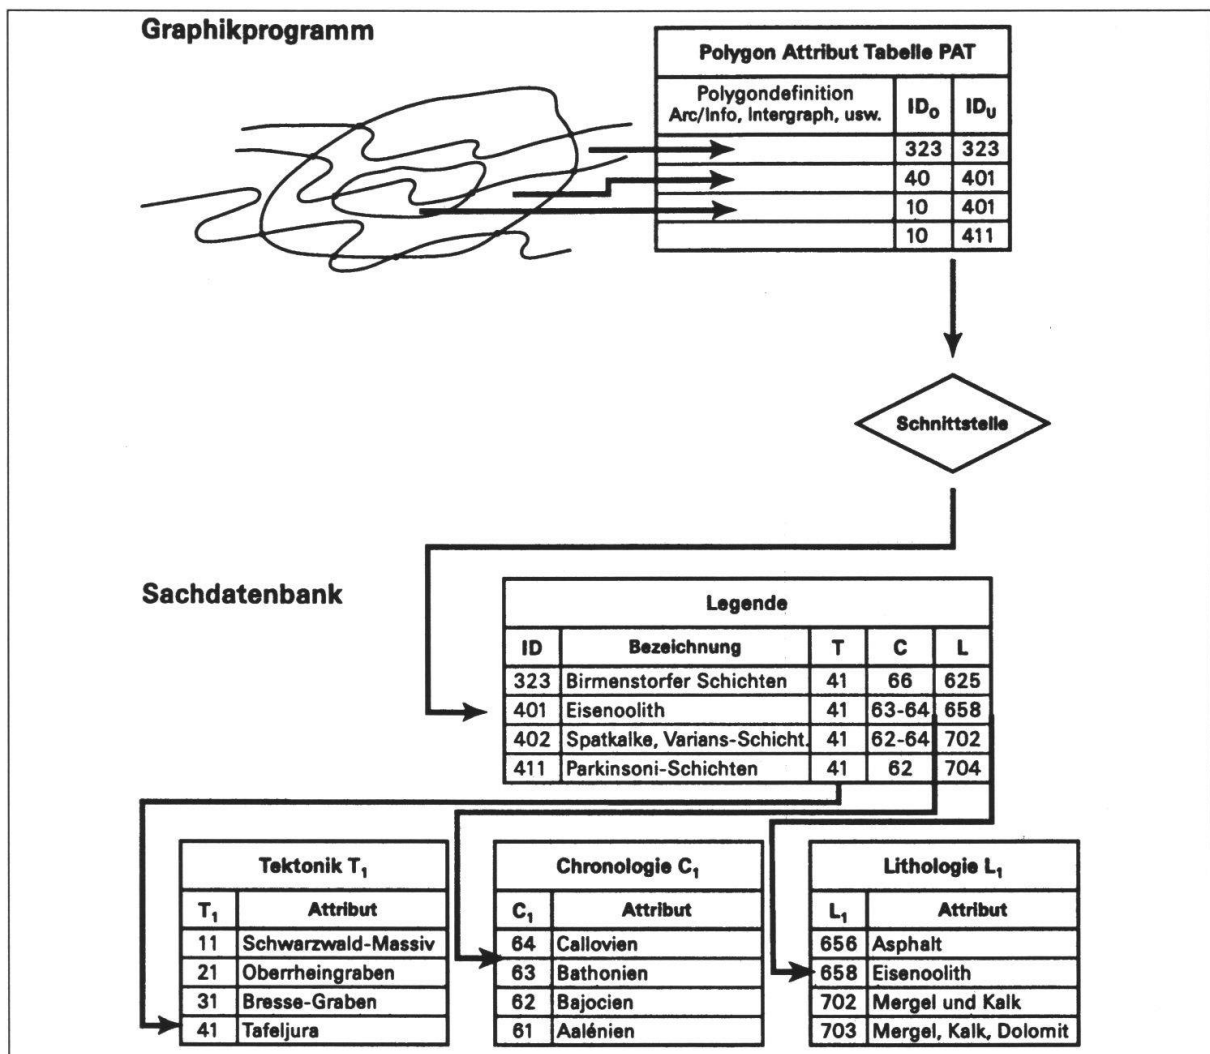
Graphikprogramm

| Polygon Attribut Tabelle PAT | | |
|---|---|---|
| Polygondefinition Arc/Info, Intergraph, usw. | $ID_o$ | $ID_u$ |
| | 323 | 323 |
| | 40 | 401 |
| | 10 | 401 |
| | 10 | 411 |

Schnittstelle

Sachdatenbank

| Legende | | | | |
|---|---|---|---|---|
| ID | Bezeichnung | T | C | L |
| 323 | Birmenstorfer Schichten | 41 | 66 | 625 |
| 401 | Eisenoolith | 41 | 63-64 | 658 |
| 402 | Spatkalke, Varians-Schicht. | 41 | 62-64 | 702 |
| 411 | Parkinsoni-Schichten | 41 | 62 | 704 |

| Tektonik $T_1$ | |
|---|---|
| $T_1$ | Attribut |
| 11 | Schwarzwald-Massiv |
| 21 | Oberrheingraben |
| 31 | Bresse-Graben |
| 41 | Tafeljura |

| Chronologie $C_1$ | |
|---|---|
| $C_1$ | Attribut |
| 64 | Callovien |
| 63 | Bathonien |
| 62 | Bajocien |
| 61 | Aalénien |

| Lithologie $L_1$ | |
|---|---|
| $L_1$ | Attribut |
| 656 | Asphalt |
| 658 | Eisenoolith |
| 702 | Mergel und Kalk |
| 703 | Mergel, Kalk, Dolomit |